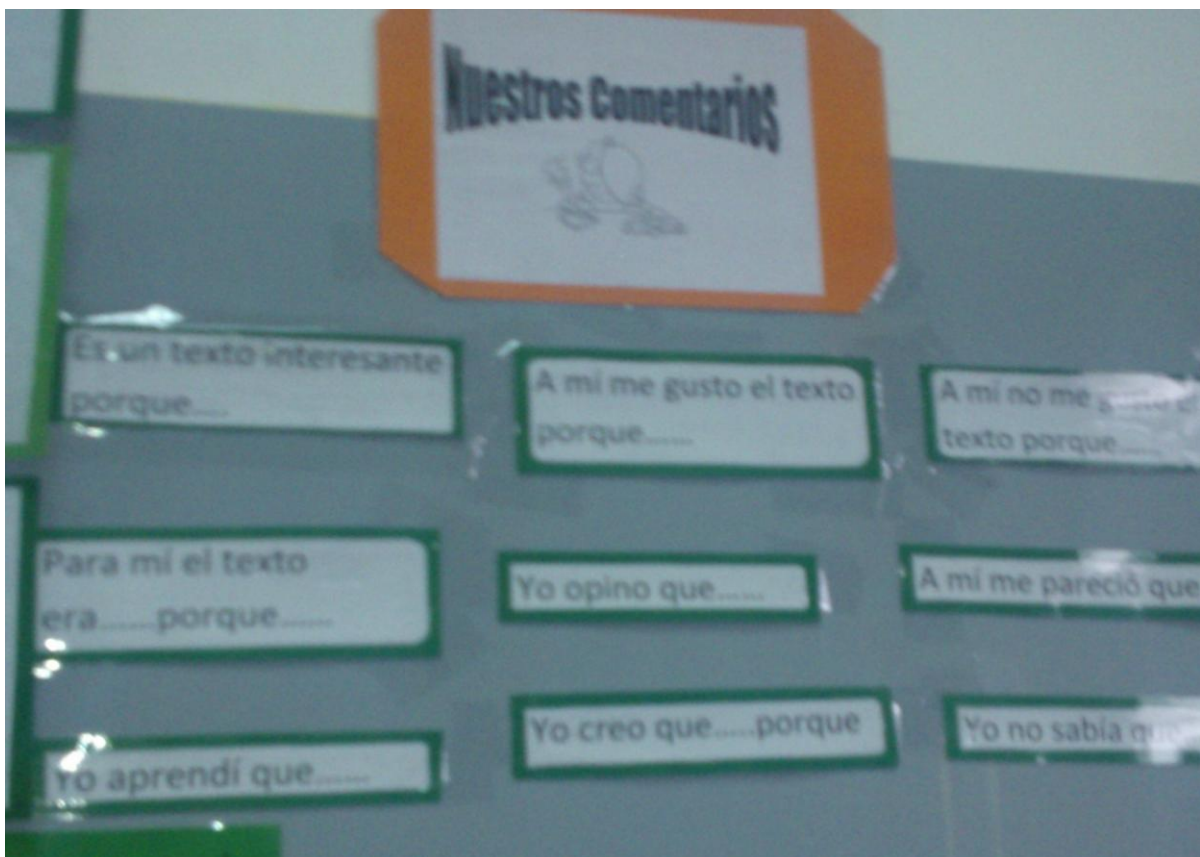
Nuestros Comentarios

Es un texto interesante porque.....

A mí me gusto el texto porque.......

A mí no me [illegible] texto porque.....

Para mí el texto era.......porque.......

Yo opino que......

A mí me pareció que

Yo aprendí que.......

Yo creo que.....porque

Yo no sabía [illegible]